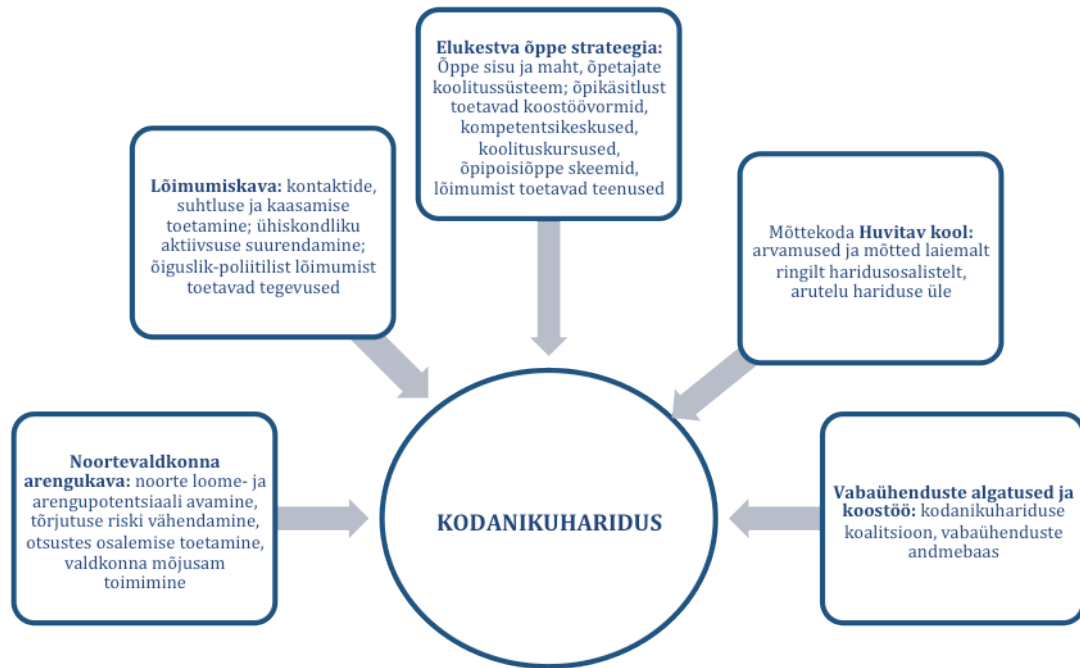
Elukestva õppe strateegia: Õppe sisu ja maht, õpetajate koolitussüsteem; õpikäsitlust toetavad koostöövormid, kompetentsikeskused, koolituskursused, õpipoisiõppe skeemid, lõimumist toetavad teenused

Lõimumiskava: kontaktide, suhtluse ja kaasamise toetamine; ühiskondliku aktiivsuse suurendamine; õiguslik-poliitilist lõimumist toetavad tegevused

Mõttekoda Huvitav kool: arvamused ja mõtted laiemalt ringilt haridusosalistelt, arutelu hariduse üle

Noortevaldkonna arengukava: noorte loome- ja arengupotentsiaali avamine, tõrjutuse riski vähendamine, otsustes osalemise toetamine, valdkonna mõjusam toimimine

KODANIKUHARIDUS

Vabaühenduste algatused ja koostöö: kodanikuhariduse koalitsioon, vabaühenduste andmebaas